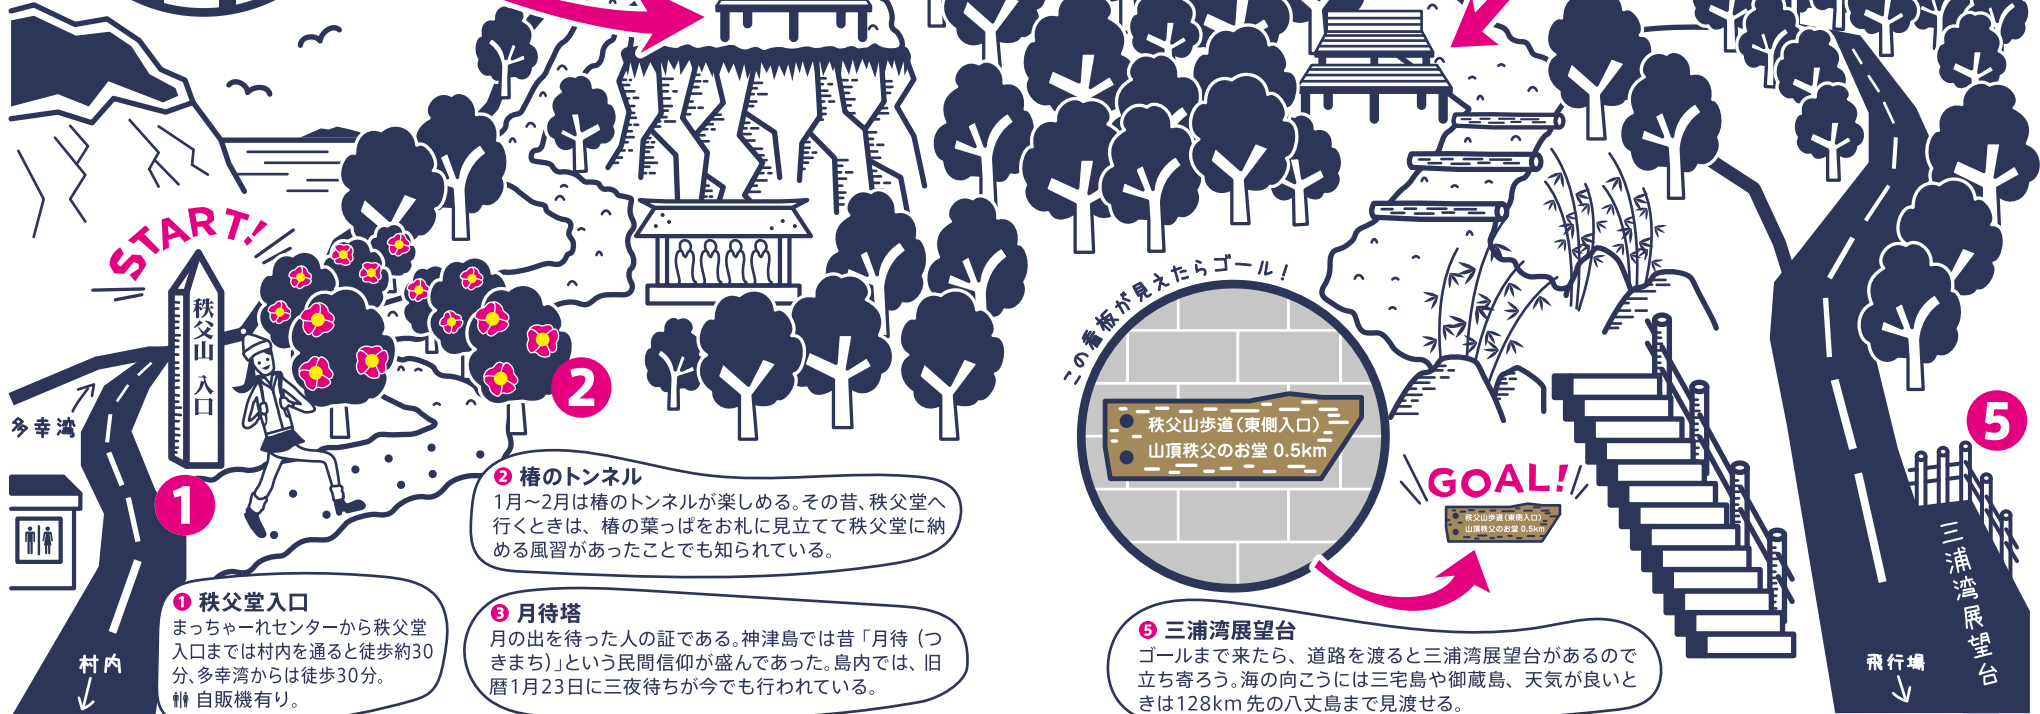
START!

秩父山入口

多幸湾

村内

1

2

❷ 椿のトンネル
1月～2月は椿のトンネルが楽しめる。その昔、秩父堂へ行くときは、椿の葉っぱをお札に見立てて秩父堂に納める風習があったことでも知られている。

❶ 秩父堂入口
まっちゃーれセンターから秩父堂入口までは村内を通ると徒歩約30分、多幸湾からは徒歩30分。
自販機有り。

❸ 月待塔
月の出を待った人の証である。神津島では昔「月待（つきまち）」という民間信仰が盛んであった。島内では、旧暦1月23日に三夜待ちが今でも行われている。

この看板が見えたらゴール！

秩父山歩道（東側入口）
山頂秩父のお堂 0.5km

GOAL!

秩父山歩道（東側入口）
山頂秩父のお堂 0.5km

❺ 三浦湾展望台
ゴールまで来たら、道路を渡ると三浦湾展望台があるので立ち寄ろう。海の向こうには三宅島や御蔵島、天気が良いときは128km 先の八丈島まで見渡せる。

5

三浦湾展望台

飛行場